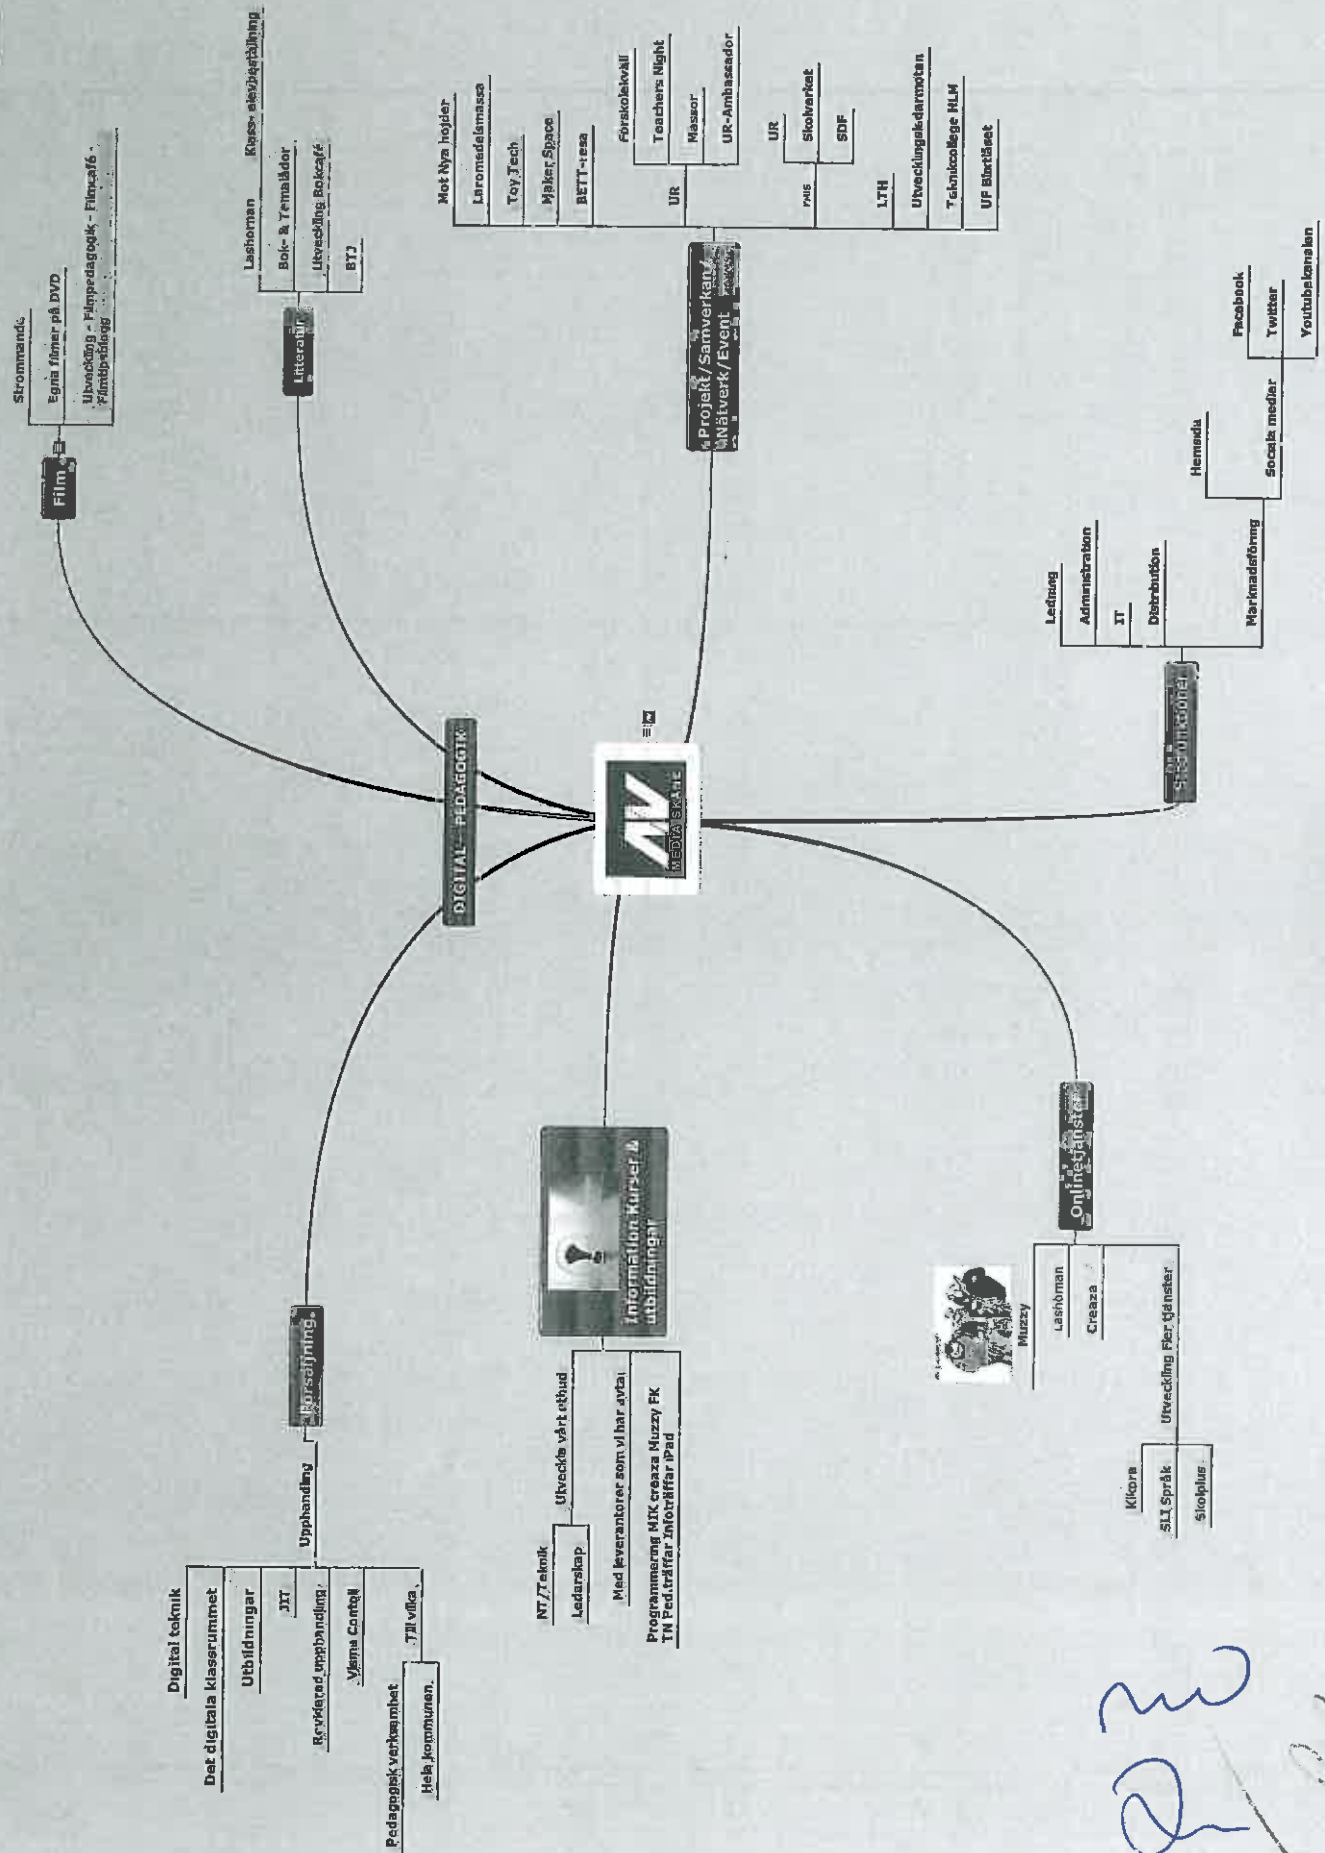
AV
MEDIA SKÅNE

DIGITAL - PEDAGOGIK

Film
Strömmande
Egna filmer på DVD
Utveckling - Filmpedagogik - Filmcafé - Filmtipsblogg

Litteratur
Lashoman
Bok- & Temalådor
Utveckling Bokcafé
BTJ
Klass- elevbeställning

Projekt/Samverkan/Nätverk/Event
Mot Nya höjder
Läromedelsmässa
Toy Tech
Maker Space
BETT-resa
UR
Förskolekväll
Teachers Night
Mässor
UR-Ambassador
FMIS
UR
Skolverket
SDF
LTH
Utvecklingsledarmöten
Teknikcollege MLM
UF Blattlåset

Stödfunktioner
Ledning
Administration
IT
Distribution
Marknadsföring
Hemsida
Sociala medier
Facebook
Twitter
Youtubekanalen

Onlinetjänster
Muzzy
Lashoman
Creaza
Utveckling Fler tjänster
Kikora
SLI Språk
Skolplus

Information Kurser & utbildningar
Utveckla vårt ethud
NT/Teknik
Ledarskap
Med leverantörer som vi har avtal
Programmering MIK creaza Muzzy FK TN Ped.träffar Infoträffar iPad

Försäljning
Upphandling
Digital teknik
Det digitala klassrummet
Utbildningar
JIT
Reviderad upphandling
Visma Control
Pedagogisk verksamhet
Till vilka
Hela kommunen